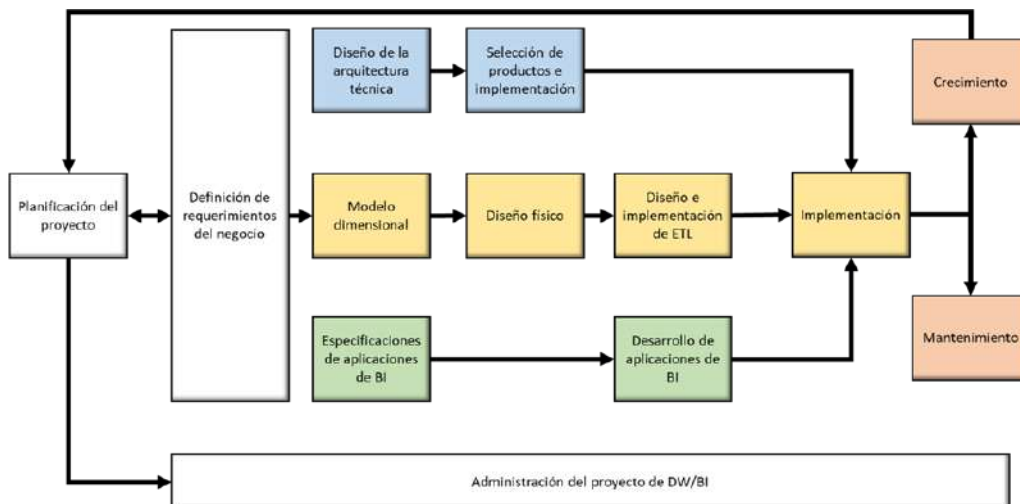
Planificación del proyecto

Definición de requerimientos del negocio

Diseño de la arquitectura técnica

Selección de productos e implementación

Modelo dimensional

Diseño físico

Diseño e implementación de ETL

Especificaciones de aplicaciones de BI

Desarrollo de aplicaciones de BI

Implementación

Crecimiento

Mantenimiento

Administración del proyecto de DW/BI